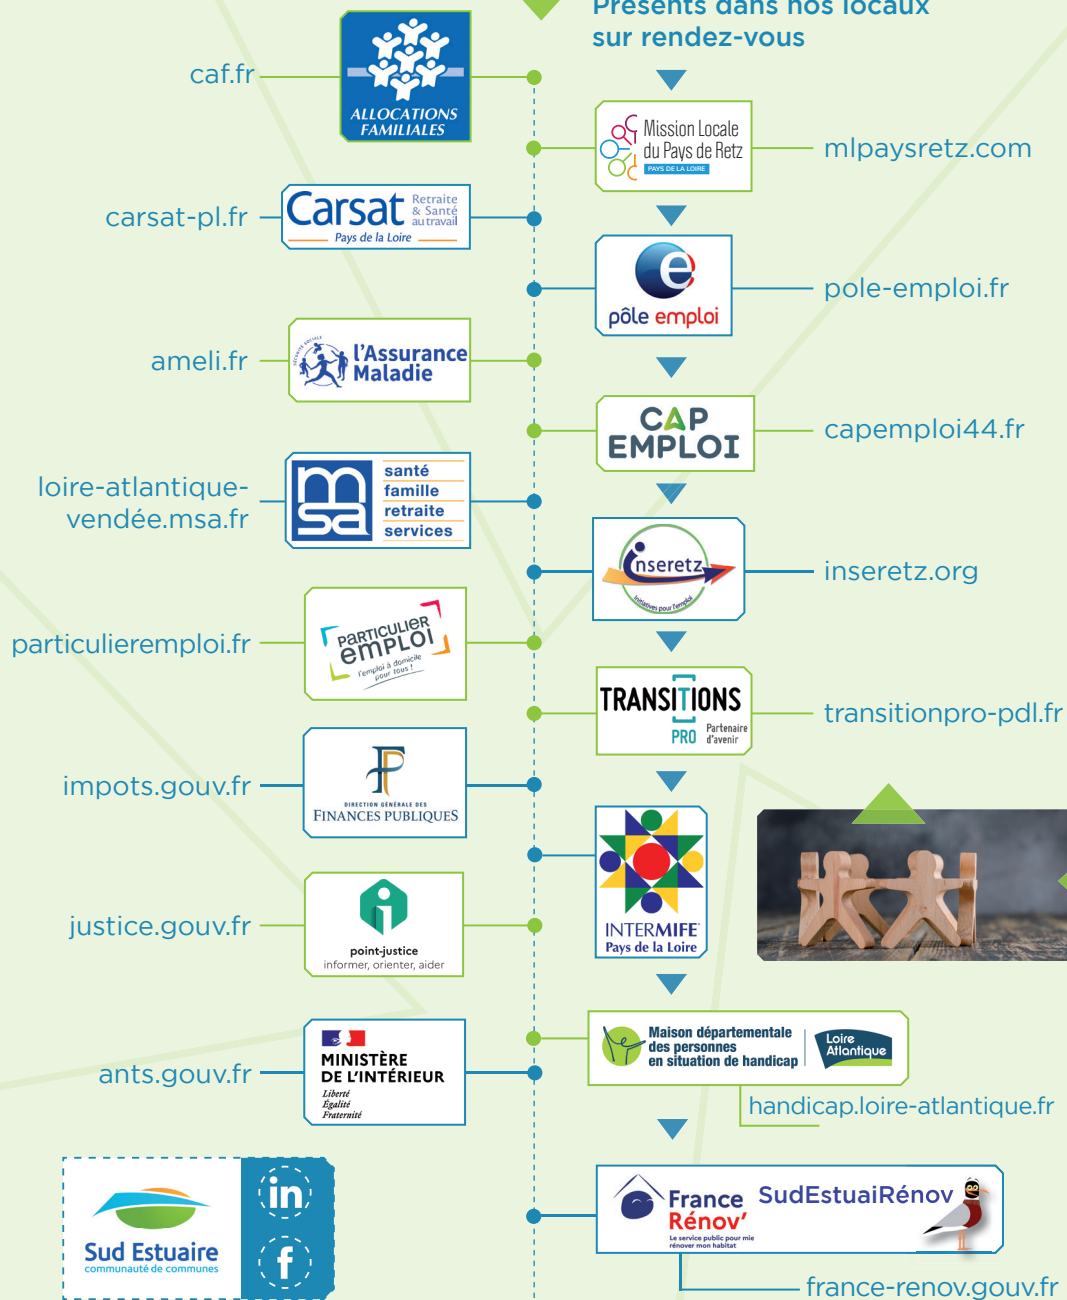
Présents dans nos locaux sur rendez-vous

caf.fr

ALLOCATIONS FAMILIALES

Mission Locale du Pays de Retz
PAYS DE LA LOIRE

mlpaysretz.com

carsat-pl.fr

Carsat Retraite & Santé au travail
Pays de la Loire

pôle emploi

pole-emploi.fr

ameli.fr

l'Assurance Maladie

CAP EMPLOI

capemploi44.fr

loire-atlantique-vendée.msa.fr

msa santé famille retraite services

inseretz
Initiatives pour l'emploi

inseretz.org

particulieremploi.fr

PARTICULIER emploi
l'emploi à domicile pour tous !

TRANSITIONS PRO Partenaire d'avenir

transitionpro-pdl.fr

impots.gouv.fr

DIRECTION GÉNÉRALE DES FINANCES PUBLIQUES

justice.gouv.fr

point-justice
informer, orienter, aider

INTERMIFE Pays de la Loire

ants.gouv.fr

MINISTÈRE DE L'INTÉRIEUR
Liberté
Égalité
Fraternité

Maison départementale des personnes en situation de handicap
Loire Atlantique

handicap.loire-atlantique.fr

Sud Estuaire
communauté de communes

in

f

France Rénov'
Le service public pour mieux rénover mon habitat

SudEstuaiRénov

france-renov.gouv.fr